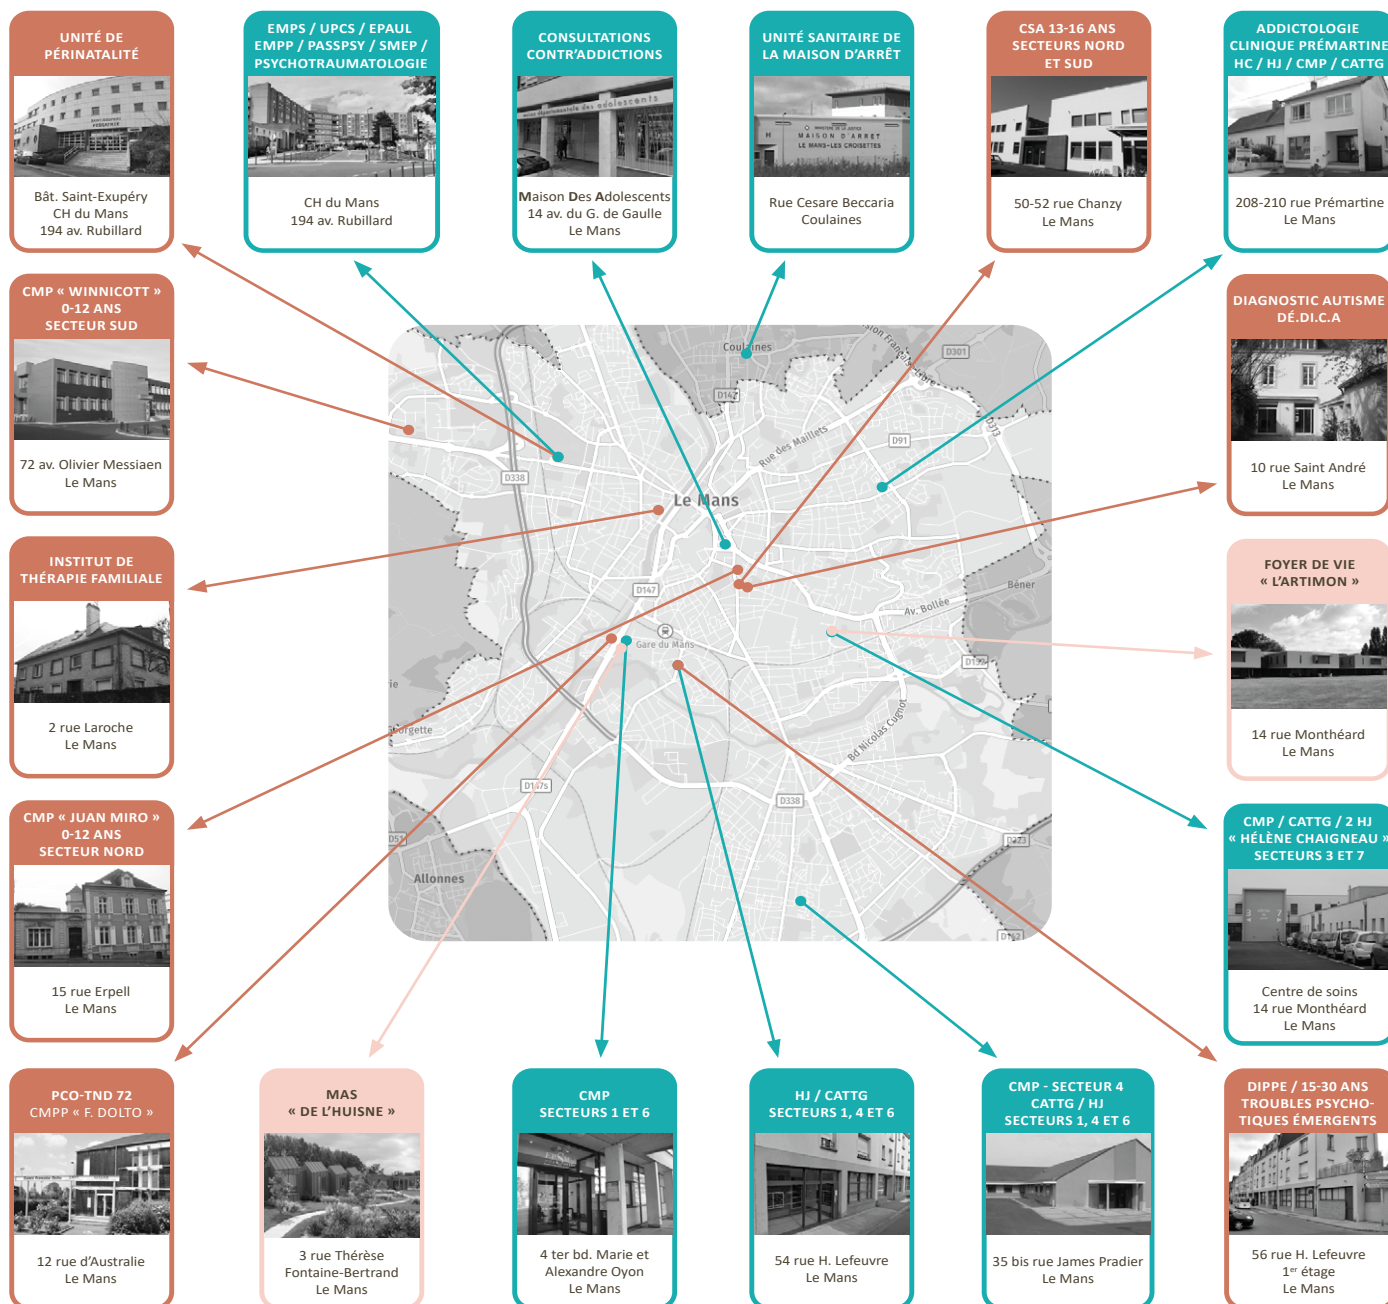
UNITÉ DE PÉRINATALITÉ
Bât. Saint-Exupéry
CH du Mans
194 av. Rubillard

EMPS / UPCS / EPAUL
EMPP / PASSPSY / SMEP / PSYCHOTRAUMATOLOGIE
CH du Mans
194 av. Rubillard

CONSULTATIONS CONTR'ADDICTIONS
Maison Des Adolescents
14 av. du G. de Gaulle
Le Mans

UNITÉ SANITAIRE DE LA MAISON D'ARRÊT
Rue Cesare Beccaria
Coulaines

CSA 13-16 ANS SECTEURS NORD ET SUD
50-52 rue Chanzy
Le Mans

ADDICTOLOGIE CLINIQUE PRÉMARTINE
HC / HJ / CMP / CATTG
208-210 rue Prémartine
Le Mans

CMP « WINNICOTT » 0-12 ANS SECTEUR SUD
72 av. Olivier Messiaen
Le Mans

DIAGNOSTIC AUTISME DÉ.DI.C.A
10 rue Saint André
Le Mans

INSTITUT DE THÉRAPIE FAMILIALE
2 rue Laroche
Le Mans

FOYER DE VIE « L'ARTIMON »
14 rue Monthéard
Le Mans

CMP « JUAN MIRO » 0-12 ANS SECTEUR NORD
15 rue Erpell
Le Mans

CMP / CATTG / 2 HJ
« HÉLÈNE CHAIGNEAU »
SECTEURS 3 ET 7
Centre de soins
14 rue Monthéard
Le Mans

Coulaines
Rue des Maillets
Le Mans
Gare du Mans
Av. Bollée
Bd Nicolas Cugnot
Allonnes
D301 D147 D91 D338 D147 D139 D147S D338 D323 D51 D142 D313

PCO-TND 72
CMPP « F. DOLTO »
12 rue d'Australie
Le Mans

MAS « DE L'HUISNE »
3 rue Thérèse Fontaine-Bertrand
Le Mans

CMP SECTEURS 1 ET 6
4 ter bd. Marie et Alexandre Oyon
Le Mans

HJ / CATTG SECTEURS 1, 4 ET 6
54 rue H. Lefeuvre
Le Mans

CMP - SECTEUR 4
CATTG / HJ
SECTEURS 1, 4 ET 6
35 bis rue James Pradier
Le Mans

DIPPE / 15-30 ANS TROUBLES PSYCHOTIQUES ÉMERGENTS
56 rue H. Lefeuvre
1$^{er}$ étage
Le Mans